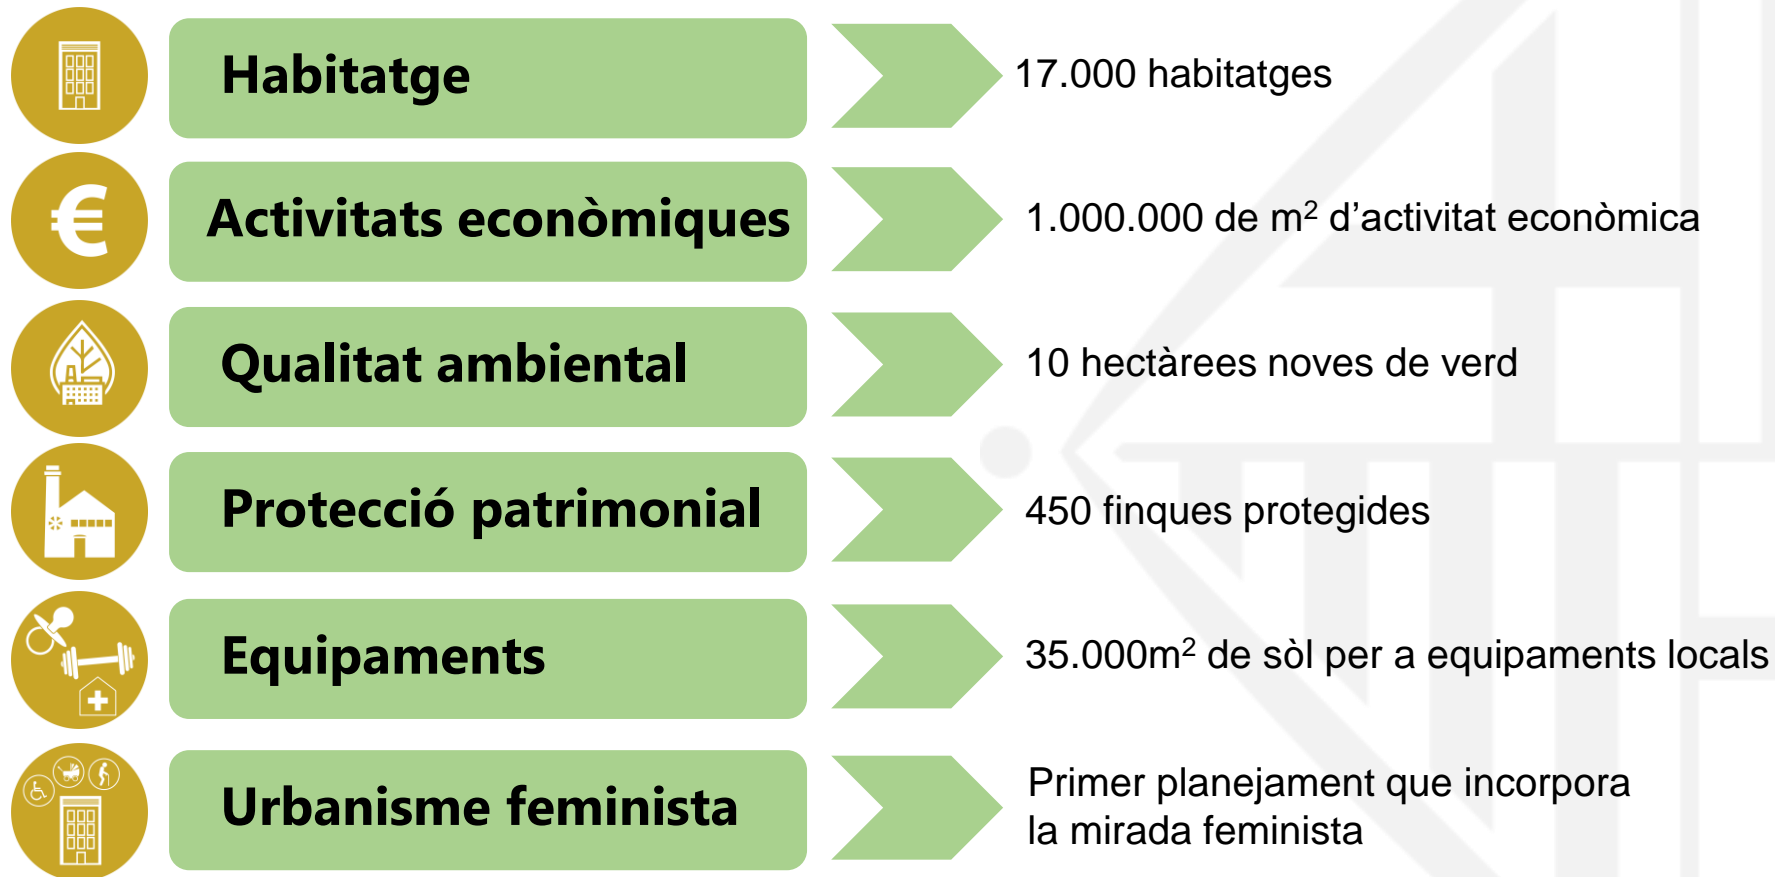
Habitatge

17.000 habitatges

Activitats econòmiques

1.000.000 de m$^2$ d'activitat econòmica

Qualitat ambiental

10 hectàrees noves de verd

Protecció patrimonial

450 finques protegides

Equipaments

35.000m$^2$ de sòl per a equipaments locals

Urbanisme feminista

Primer planejament que incorpora la mirada feminista